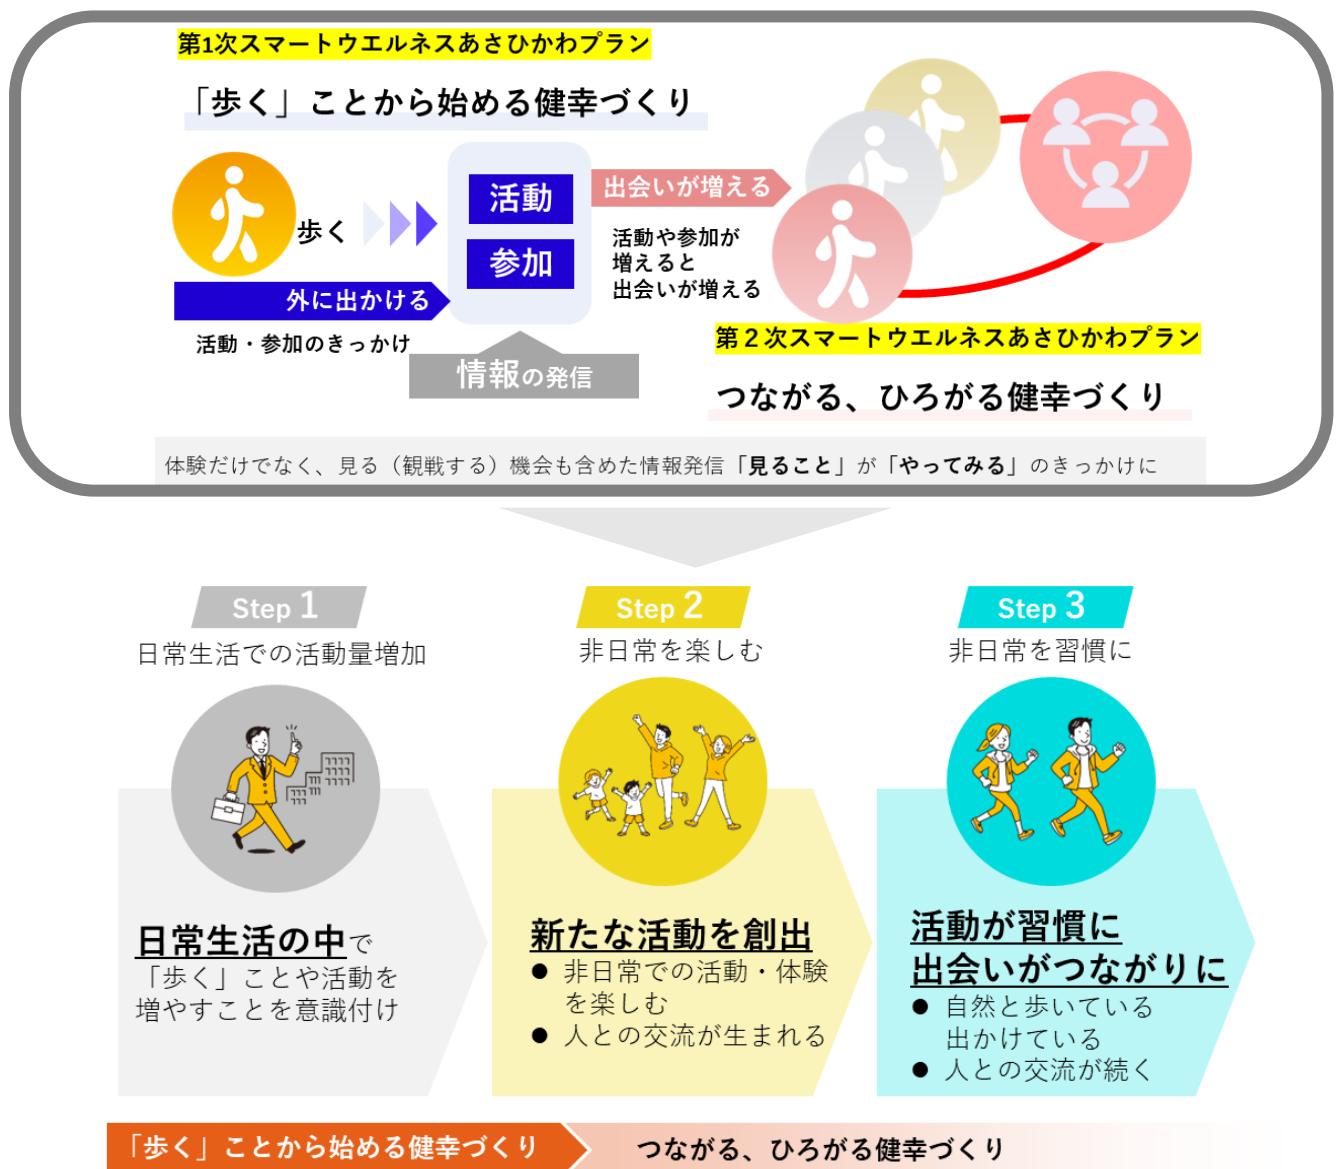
第1次スマートウエルネスあさひかわプラン

「歩く」ことから始める健幸づくり

歩く

外に出かける

活動・参加のきっかけ

活動

参加

情報の発信

出会いが増える

活動や参加が増えると出会いが増える

第２次スマートウエルネスあさひかわプラン

つながる、ひろがる健幸づくり

体験だけでなく、見る（観戦する）機会も含めた情報発信「見ること」が「やってみる」のきっかけに

Step 1
日常生活での活動量増加

Step 2
非日常を楽しむ

Step 3
非日常を習慣に

日常生活の中で
「歩く」ことや活動を増やすことを意識付け

新たな活動を創出
● 非日常での活動・体験を楽しむ
● 人との交流が生まれる

活動が習慣に
出会いがつながりに
● 自然と歩いている
出かけている
● 人との交流が続く

「歩く」ことから始める健幸づくり

つながる、ひろがる健幸づくり